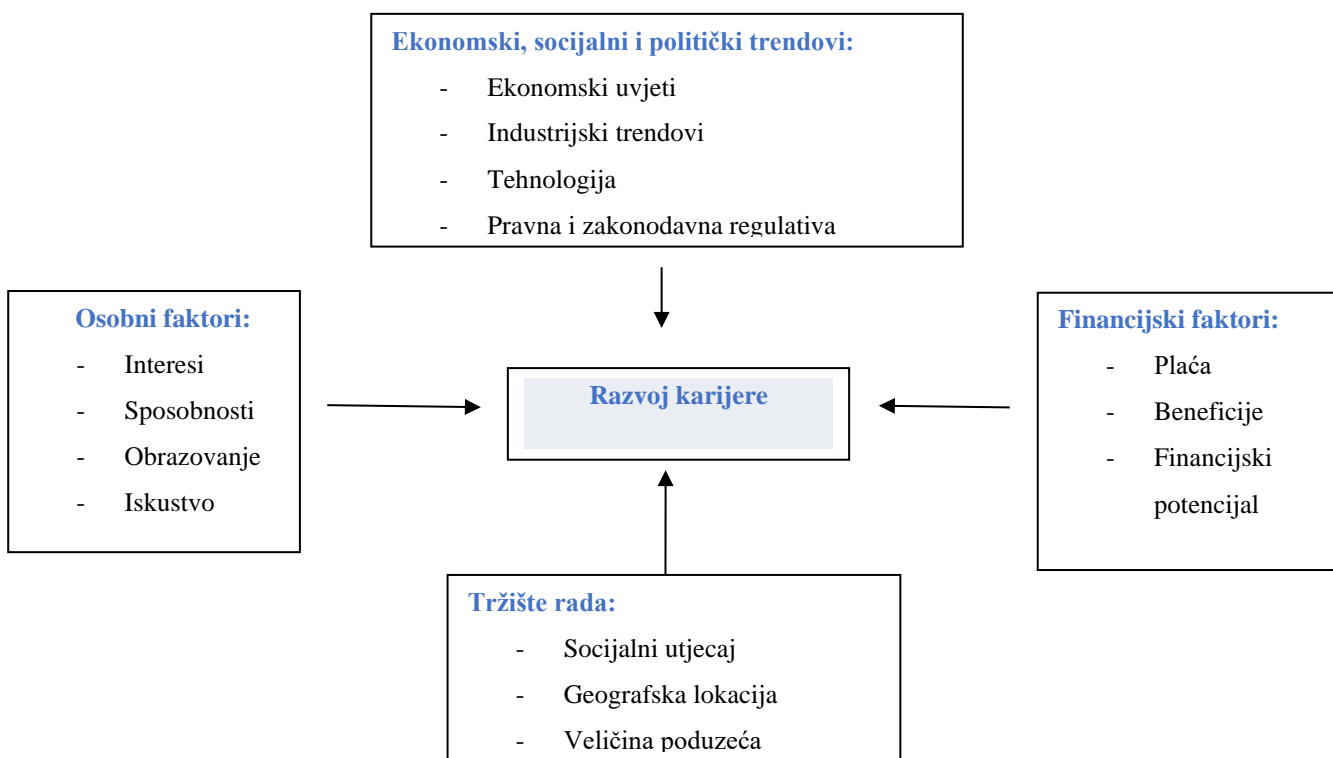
Ekonomski, socijalni i politički trendovi:
- Ekonomski uvjeti
- Industrijski trendovi
- Tehnologija
- Pravna i zakonodavna regulativa

Osobni faktori:
- Interesi
- Sposobnosti
- Obrazovanje
- Iskustvo

Razvoj karijere

Financijski faktori:
- Plaća
- Beneficije
- Financijski potencijal

Tržište rada:
- Socijalni utjecaj
- Geografska lokacija
- Veličina poduzeća